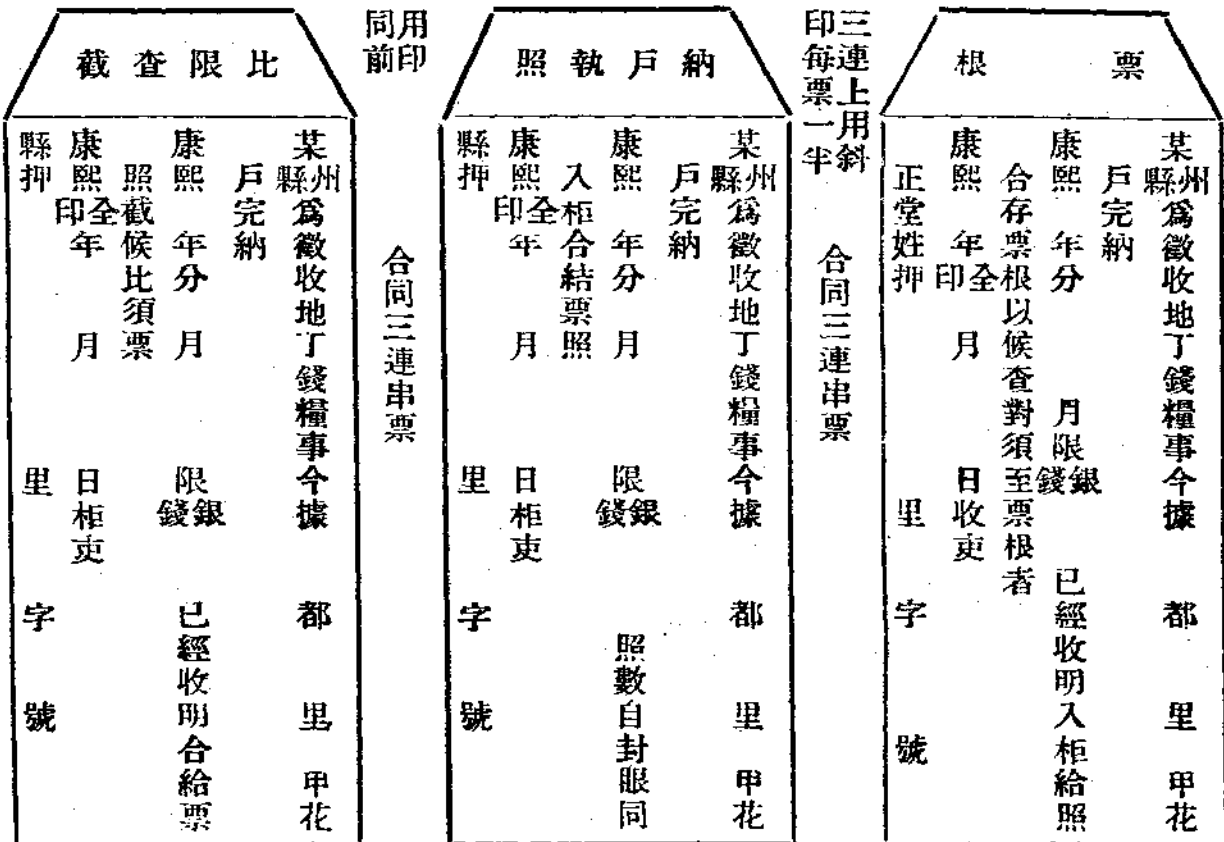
票　根

某州縣爲徵收地丁錢糧事今據　都　里　甲花
戶完納
康熙　年分　月限銀錢　已經收明入柜給照
合存票根以候查對須至票根者
康熙　年全印　月　日收吏
正堂姓押　里　字　號

印三連上用斜每票一半

合同三連串票

納戶執照

某州縣爲徵收地丁錢糧事今據　都　里　甲花
戶完納
康熙　年分　月　限錢銀　照數自封眼同
入柜合結票照
康熙　年全印　月　日柜吏
縣押　里　字　號

同用前印

合同三連串票

比限查截

某州縣爲徵收地丁錢糧事今據　都　里　甲花
戶完納
康熙　年分　月　限錢銀　已經收明合給票
照截候比須票
康熙　年全印　月　日柜吏
縣押　里　字　號